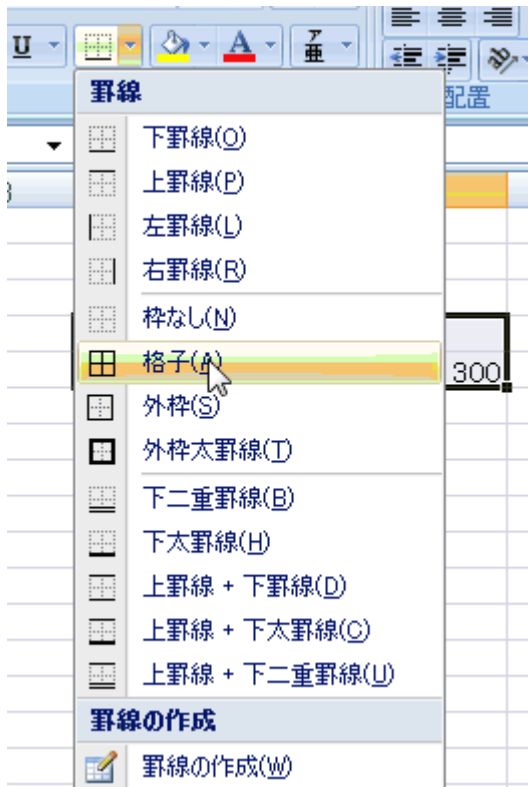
U A

罫線

下罫線(O)

上罫線(P)

左罫線(L)

右罫線(R)

枠なし(N)

格子(A)

外枠(S)

外枠太罫線(T)

下二重罫線(B)

下太罫線(H)

上罫線 + 下罫線(D)

上罫線 + 下太罫線(C)

上罫線 + 下二重罫線(U)

罫線の作成

罫線の作成(W)

配置

300